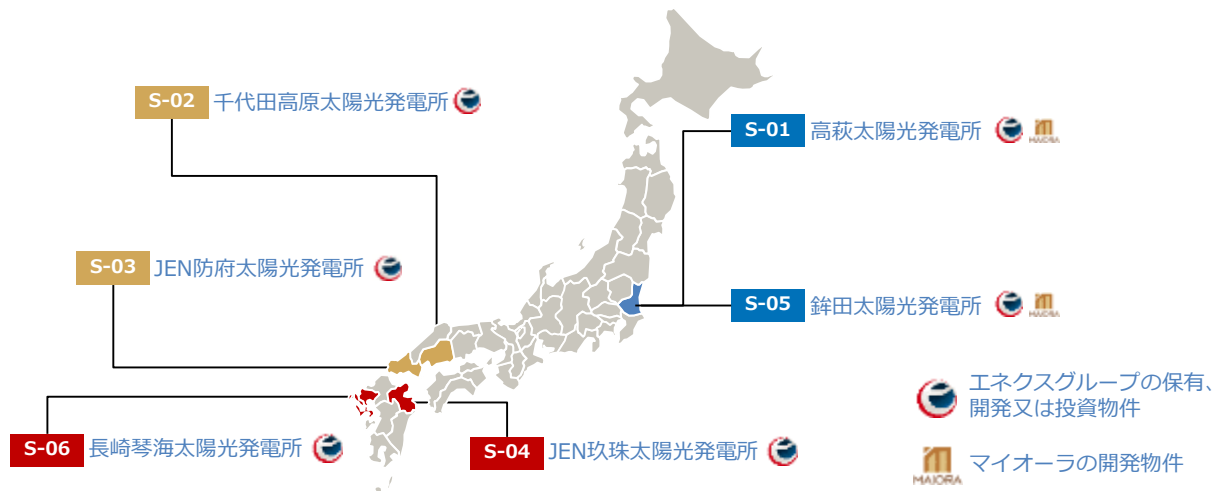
S-02 千代田高原太陽光発電所

S-01 高萩太陽光発電所 MAIORA

S-03 JEN防府太陽光発電所

S-05 鉾田太陽光発電所 MAIORA

エネクスグループの保有、開発又は投資物件

S-06 長崎琴海太陽光発電所

S-04 JEN玖珠太陽光発電所

MAIORA マイオーラの開発物件